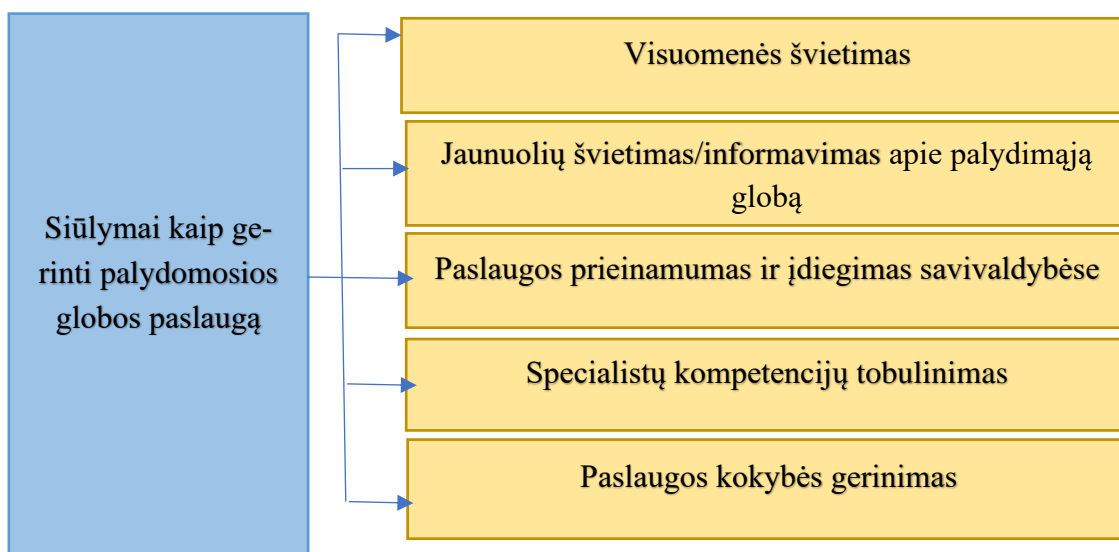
Siūlymai kaip gerinti palydomosios globos paslaugą

Visuomenės švietimas

Jaunuolių švietimas/informavimas apie palydimąją globą

Paslaugos prieinamumas ir įdiegimas savivaldybėse

Specialistų kompetencijų tobulinimas

Paslaugos kokybės gerinimas